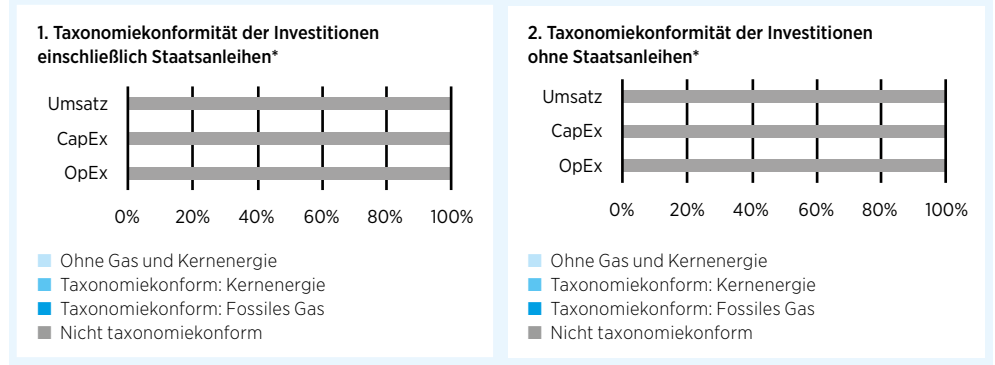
1. Taxonomiekonformität der Investitionen einschließlich Staatsanleihen*

Umsatz
CapEx
OpEx

0% 20% 40% 60% 80% 100%

Ohne Gas und Kernenergie
Taxonomiekonform: Kernenergie
Taxonomiekonform: Fossiles Gas
Nicht taxonomiekonform

2. Taxonomiekonformität der Investitionen ohne Staatsanleihen*

Umsatz
CapEx
OpEx

0% 20% 40% 60% 80% 100%

Ohne Gas und Kernenergie
Taxonomiekonform: Kernenergie
Taxonomiekonform: Fossiles Gas
Nicht taxonomiekonform